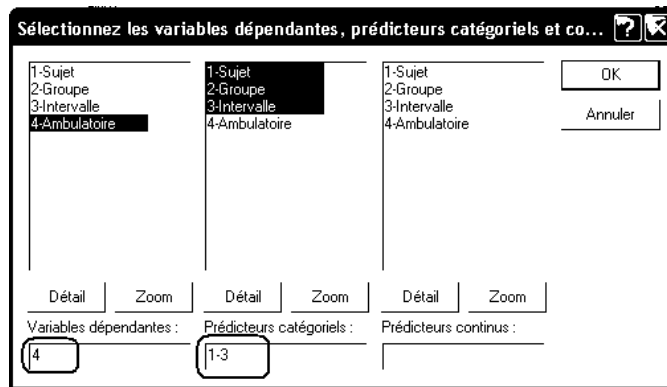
Sélectionnez les variables dépendantes, prédicteurs catégoriels et co...

1-Sujet
2-Groupe
3-Intervalle
4-Ambulatoire

1-Sujet
2-Groupe
3-Intervalle
4-Ambulatoire

1-Sujet
2-Groupe
3-Intervalle
4-Ambulatoire

OK

Annuler

Détail Zoom

Détail Zoom

Détail Zoom

Variables dépendantes :
4

Prédicteurs catégoriels :
1-3

Prédicteurs continus :